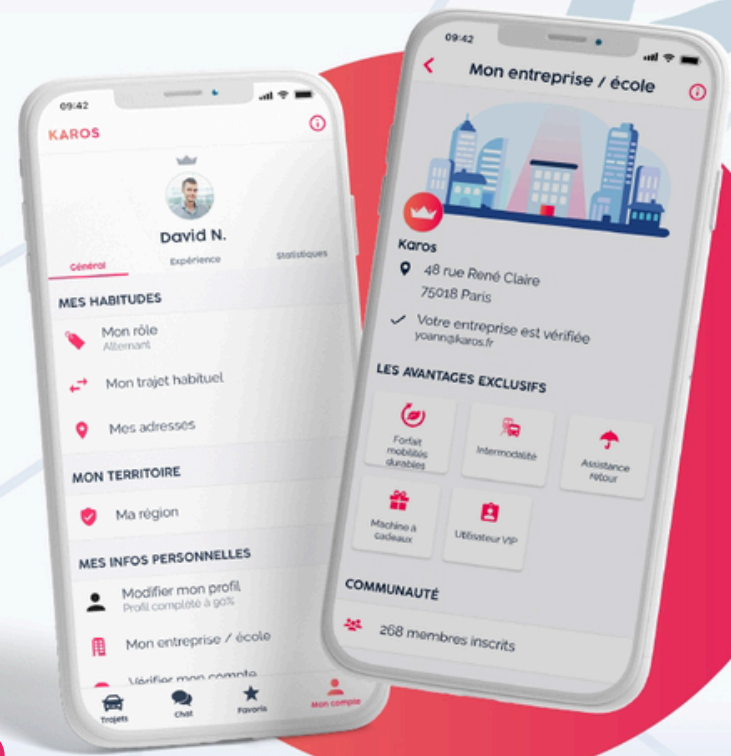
09:42

KAROS

David N.

Général Expérience Statistiques

MES HABITUDES

Mon rôle
Alternant

Mon trajet habituel

Mes adresses

MON TERRITOIRE

Ma région

MES INFOS PERSONNELLES

Modifier mon profil
Profil complété à 90%

Mon entreprise / école

Vérifier mon compte

Trajets Chat Favoris Mon compte

09:42

Mon entreprise / école

Karos

48 rue René Claire
75018 Paris

Votre entreprise est vérifiée
yoann@karos.fr

LES AVANTAGES EXCLUSIFS

Forfait mobilités durables

Intermodalité

Assistance retour

Machine à cadeaux

Utilisateur VIP

COMMUNAUTÉ

268 membres inscrits